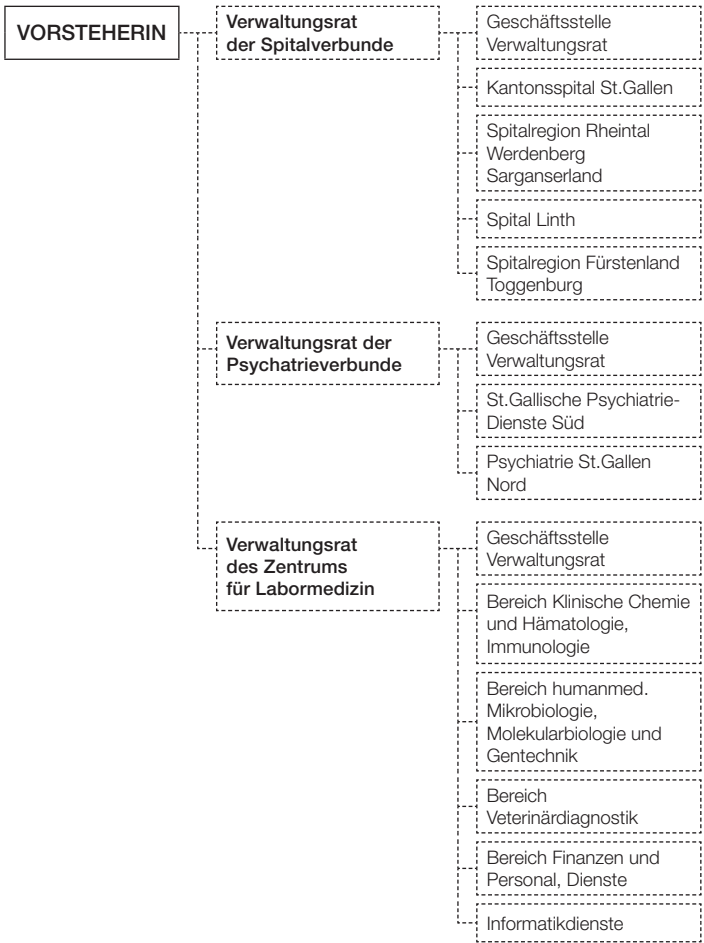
VORSTEHERIN

Verwaltungsrat der Spitalverbunde

Geschäftsstelle Verwaltungsrat

Kantonsspital St.Gallen

Spitalregion Rheintal Werdenberg Sarganserland

Spital Linth

Spitalregion Fürstenland Toggenburg

Verwaltungsrat der Psychatrieverbunde

Geschäftsstelle Verwaltungsrat

St.Gallische Psychiatrie-Dienste Süd

Psychiatrie St.Gallen Nord

Verwaltungsrat des Zentrums für Labormedizin

Geschäftsstelle Verwaltungsrat

Bereich Klinische Chemie und Hämatologie, Immunologie

Bereich humanmed. Mikrobiologie, Molekularbiologie und Gentechnik

Bereich Veterinärdiagnostik

Bereich Finanzen und Personal, Dienste

Informatikdienste